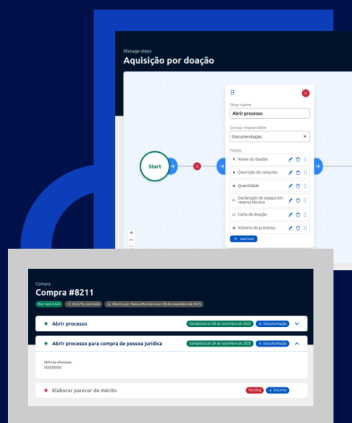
Manage steps
Aquisição por doação

Step name
Abrir processo
Group responsible
Documentação
Fields
Nome do doador
Descrição do conjunto
Quantidade
Declaração de espaço em reserva técnica
Carta de doação
Histórico do processo
+ Add field

Start

Compra
Compra #8211
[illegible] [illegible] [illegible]

Abrir processo
Completed on 28 de novembro de 2023
Desatualizado

Abrir processo para compra de pessoa jurídica
Completed on 28 de novembro de 2023
Desatualizado
CNPJ do ofertante
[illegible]

Elaborar parecer de mérito
Pending
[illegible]